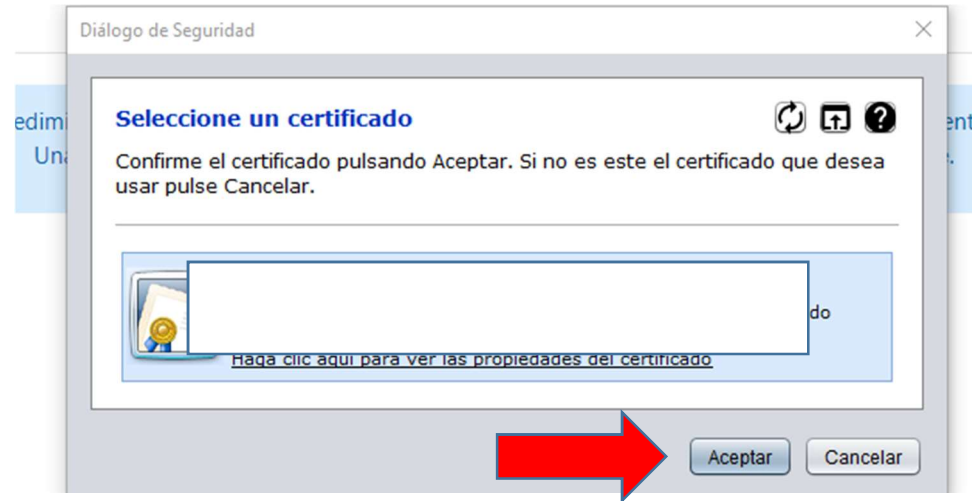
Diálogo de Seguridad

edimi
Una

ent
e.

Seleccione un certificado

Confirme el certificado pulsando Aceptar. Si no es este el certificado que desea usar pulse Cancelar.

do

Haga clic aquí para ver las propiedades del certificado

Aceptar

Cancelar